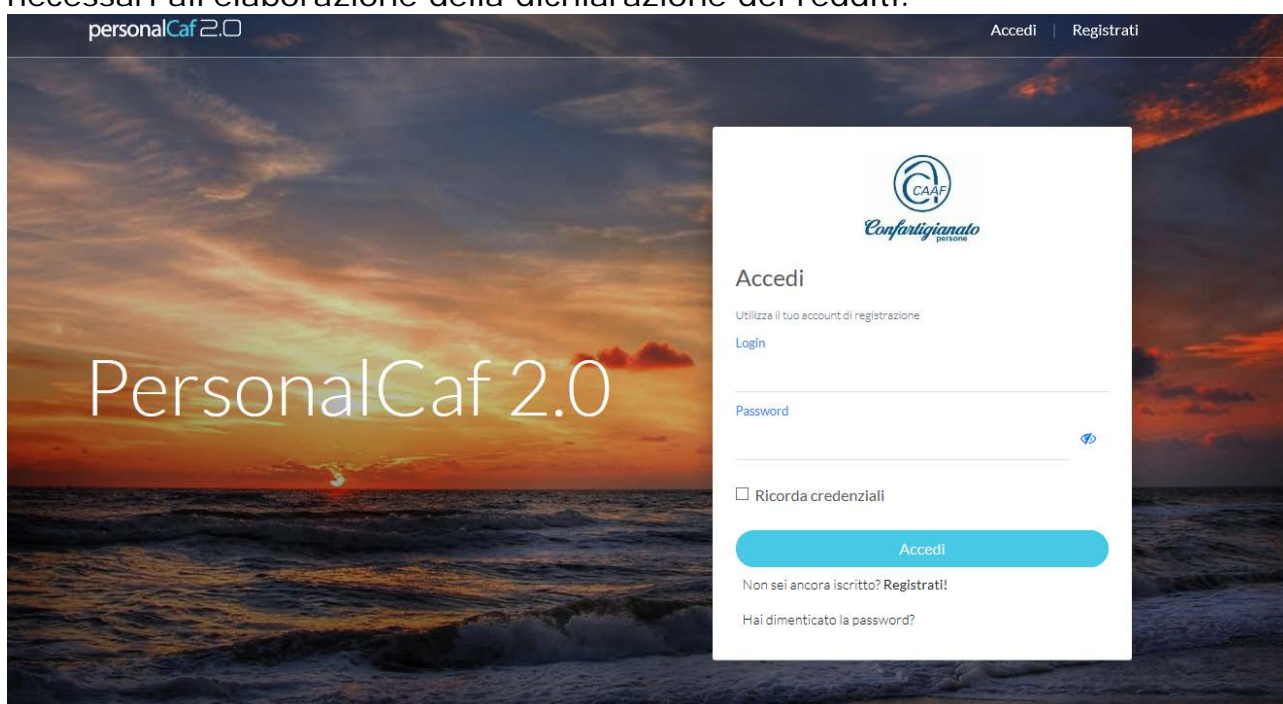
necessari all'elaborazione della dichiarazione dei redditi.

personalCaf 2.0

Accedi | Registrati

PersonalCaf 2.0

CAAF
Confartigianato
persone

Accedi

Utilizza il tuo account di registrazione

Login

Password

☐ Ricorda credenziali

Accedi

Non sei ancora iscritto? Registrati!

Hai dimenticato la password?